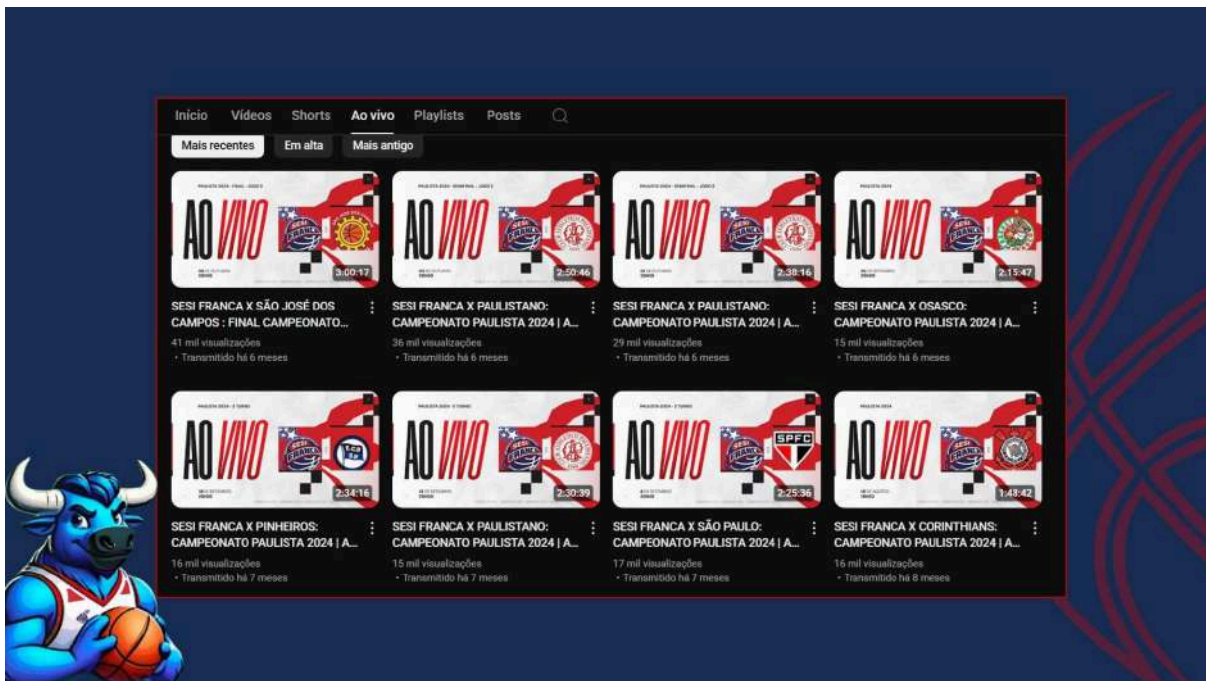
Início Vídeos Shorts Ao vivo Playlists Posts

Mais recentes Em alta Mais antigo

AO VIVO 3:00:17
SESI FRANCA X SÃO JOSÉ DOS CAMPOS : FINAL CAMPEONATO...
41 mil visualizações
• Transmitido há 6 meses

AO VIVO 2:50:46
SESI FRANCA X PAULISTANO: CAMPEONATO PAULISTA 2024 | A...
36 mil visualizações
• Transmitido há 6 meses

AO VIVO 2:38:16
SESI FRANCA X PAULISTANO: CAMPEONATO PAULISTA 2024 | A...
29 mil visualizações
• Transmitido há 6 meses

AO VIVO 2:15:47
SESI FRANCA X OSASCO: CAMPEONATO PAULISTA 2024 | A...
15 mil visualizações
• Transmitido há 6 meses

AO VIVO 2:34:16
SESI FRANCA X PINHEIROS: CAMPEONATO PAULISTA 2024 | A...
16 mil visualizações
• Transmitido há 7 meses

AO VIVO 2:30:39
SESI FRANCA X PAULISTANO: CAMPEONATO PAULISTA 2024 | A...
15 mil visualizações
• Transmitido há 7 meses

AO VIVO SPFC 2:25:36
SESI FRANCA X SÃO PAULO: CAMPEONATO PAULISTA 2024 | A...
17 mil visualizações
• Transmitido há 7 meses

AO VIVO 1:48:42
SESI FRANCA X CORINTHIANS: CAMPEONATO PAULISTA 2024 | A...
16 mil visualizações
• Transmitido há 8 meses